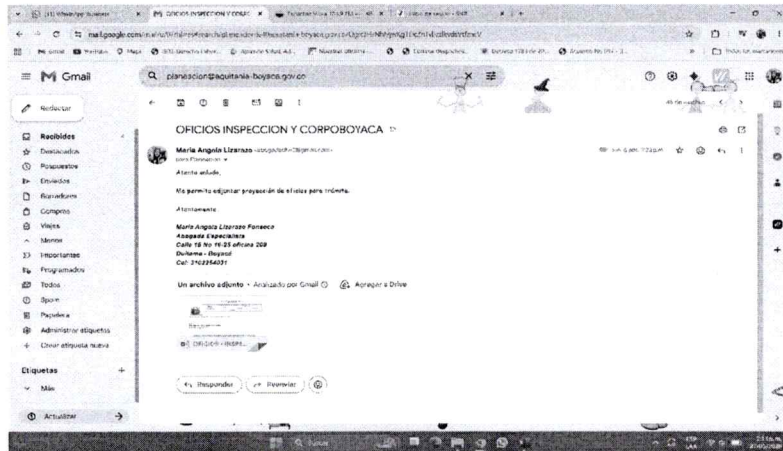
(1) WhatsApp Business | OFICIOS INSPECCION Y CORPO... | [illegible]

mail.google.com/mail/u/0/#search/planeacion@aquitania-boyaca.gov.co/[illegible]

Gmail

planeacion@aquitania-boyaca.gov.co

Redactar

Recibidos
Destacados
Pospuestos
Enviados
Borradores
Compras
Viajes
Menos
Importantes
Programados
Todos
Spam
Papelera
Administrar etiquetas
Crear etiqueta nueva

Etiquetas
Más

Actualizar

OFICIOS INSPECCION Y CORPOBOYACA

Maria Angela Lizarazo <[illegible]>
para Planeacion

Atento saludo,

Me permito adjuntar proyección de oficios para trámite.

Atentamente,

Maria Angela Lizarazo Fonseca
Abogada Especialista
Calle 19 No 11-25 oficina 208
Duitama - Boyacá
Cel: 3102354031

Un archivo adjunto • Analizado por Gmail
Agregar a Drive

OFICIOS - INSPE...

Responder
Reenviar

Buscar